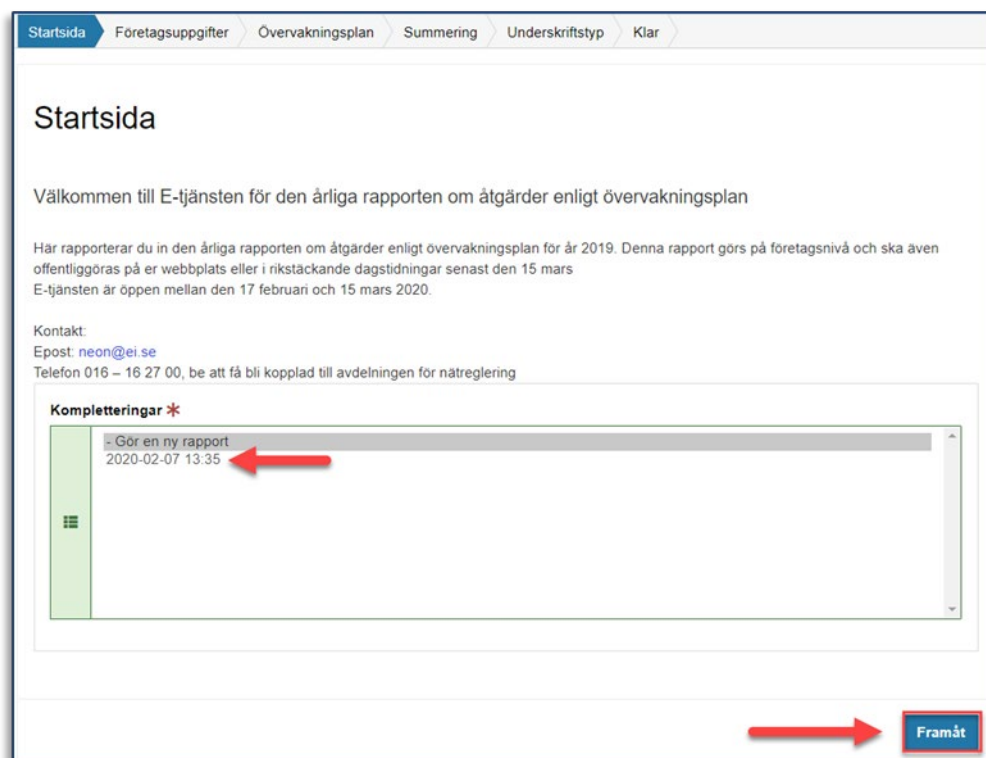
Startsida Företagsuppgifter Övervakningsplan Summering Underskriftstyp Klar

Startsida

Välkommen till E-tjänsten för den årliga rapporten om åtgärder enligt övervakningsplan

Här rapporterar du in den årliga rapporten om åtgärder enligt övervakningsplan för år 2019. Denna rapport görs på företagsnivå och ska även offentliggöras på er webbplats eller i rikstäckande dagstidningar senast den 15 mars
E-tjänsten är öppen mellan den 17 februari och 15 mars 2020.

Kontakt:
Epost: neon@ei.se
Telefon 016 – 16 27 00, be att få bli kopplad till avdelningen för nätreglering

Kompletteringar *

- Gör en ny rapport
2020-02-07 13:35

Framåt